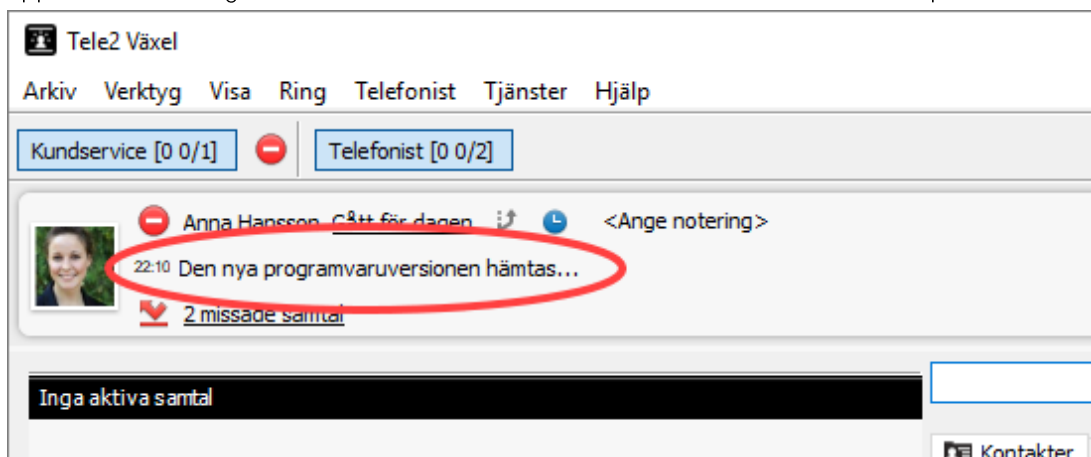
Tele2 Växel

Arkiv Verktyg Visa Ring Telefonist Tjänster Hjälp

Kundservice [0 0/1] Telefonist [0 0/2]

Anna Hansson Gått för dagen <Ange notering>

22:10 Den nya programvaruversionen hämtas...

2 missade samtal

Inga aktiva samtal

Kontakter